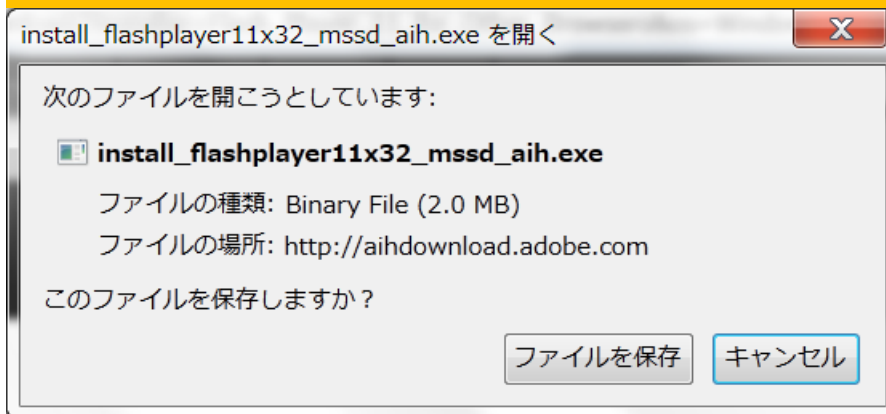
install_flashplayer11x32_mssd_aih.exe を開く

次のファイルを開こうとしています:

install_flashplayer11x32_mssd_aih.exe

ファイルの種類: Binary File (2.0 MB)

ファイルの場所: http://aihdownload.adobe.com

このファイルを保存しますか?

ファイルを保存

キャンセル